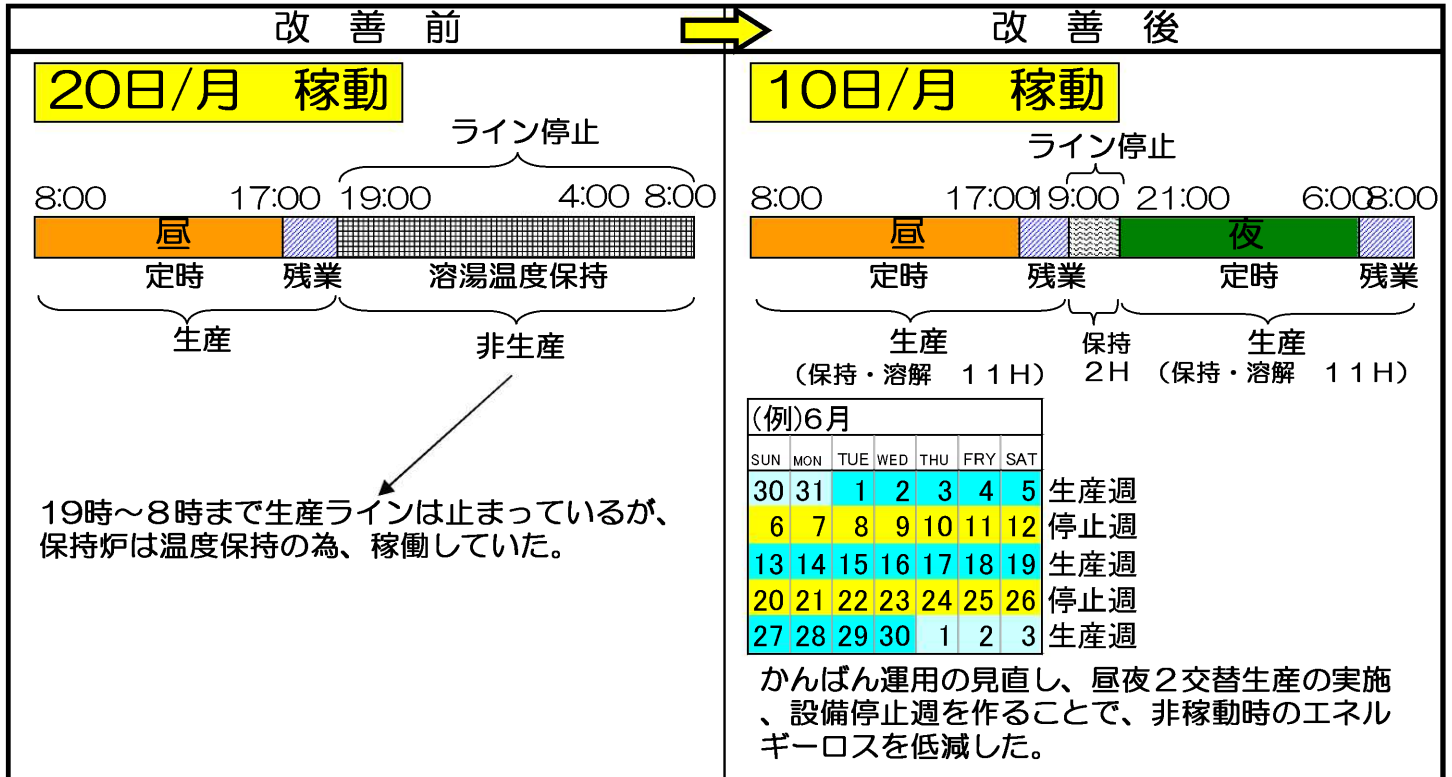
改 善 前

20日/月 稼動

ライン停止

8:00 17:00 19:00 4:00 8:00

昼

定時 残業 溶湯温度保持

生産

非生産

19時～8時まで生産ラインは止まっているが、保持炉は温度保持の為、稼働していた。

改 善 後

10日/月 稼動

ライン停止

8:00 17:00 19:00 21:00 6:00 8:00

昼 夜

定時 残業 定時 残業

生産
（保持・溶解 11H）

保持
2H

生産
（保持・溶解 11H）

(例)6月

| SUN | MON | TUE | WED | THU | FRY | SAT | |
|---|---|---|---|---|---|---|---|
| 30 | 31 | 1 | 2 | 3 | 4 | 5 | 生産週 |
| 6 | 7 | 8 | 9 | 10 | 11 | 12 | 停止週 |
| 13 | 14 | 15 | 16 | 17 | 18 | 19 | 生産週 |
| 20 | 21 | 22 | 23 | 24 | 25 | 26 | 停止週 |
| 27 | 28 | 29 | 30 | 1 | 2 | 3 | 生産週 |

かんばん運用の見直し、昼夜２交替生産の実施、設備停止週を作ることで、非稼動時のエネルギーロスを低減した。